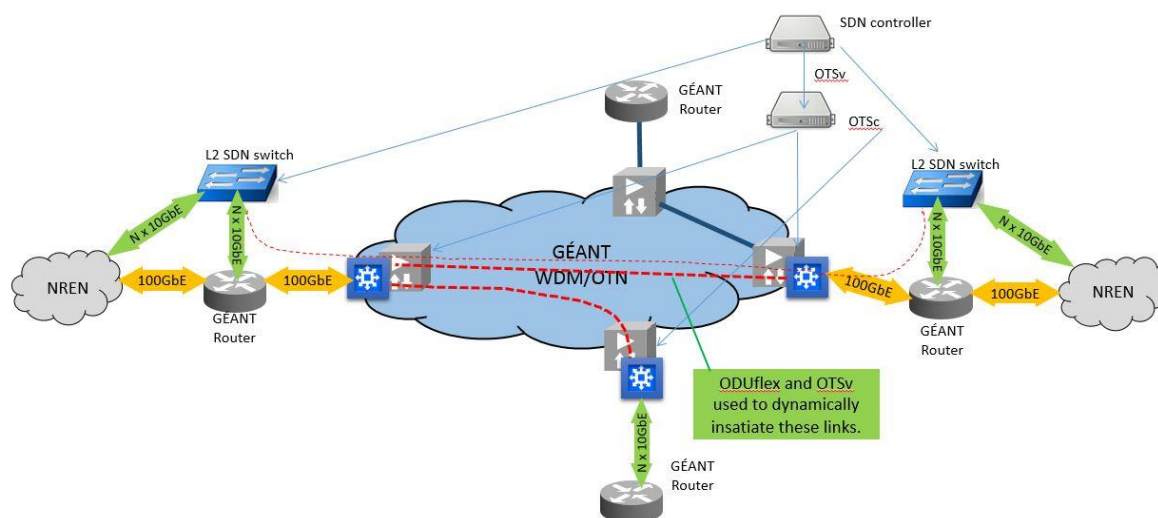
SDN controller

OTSv

GÉANT Router

OTSc

L2 SDN switch

L2 SDN switch

N x 10GbE

N x 10GbE

N x 10GbE

N x 10GbE

GÉANT WDM/OTN

NREN

100GbE

100GbE

GÉANT Router

100GbE

100GbE

NREN

GÉANT Router

ODUflex and OTSv used to dynamically insatiate these links.

N x 10GbE

GÉANT Router